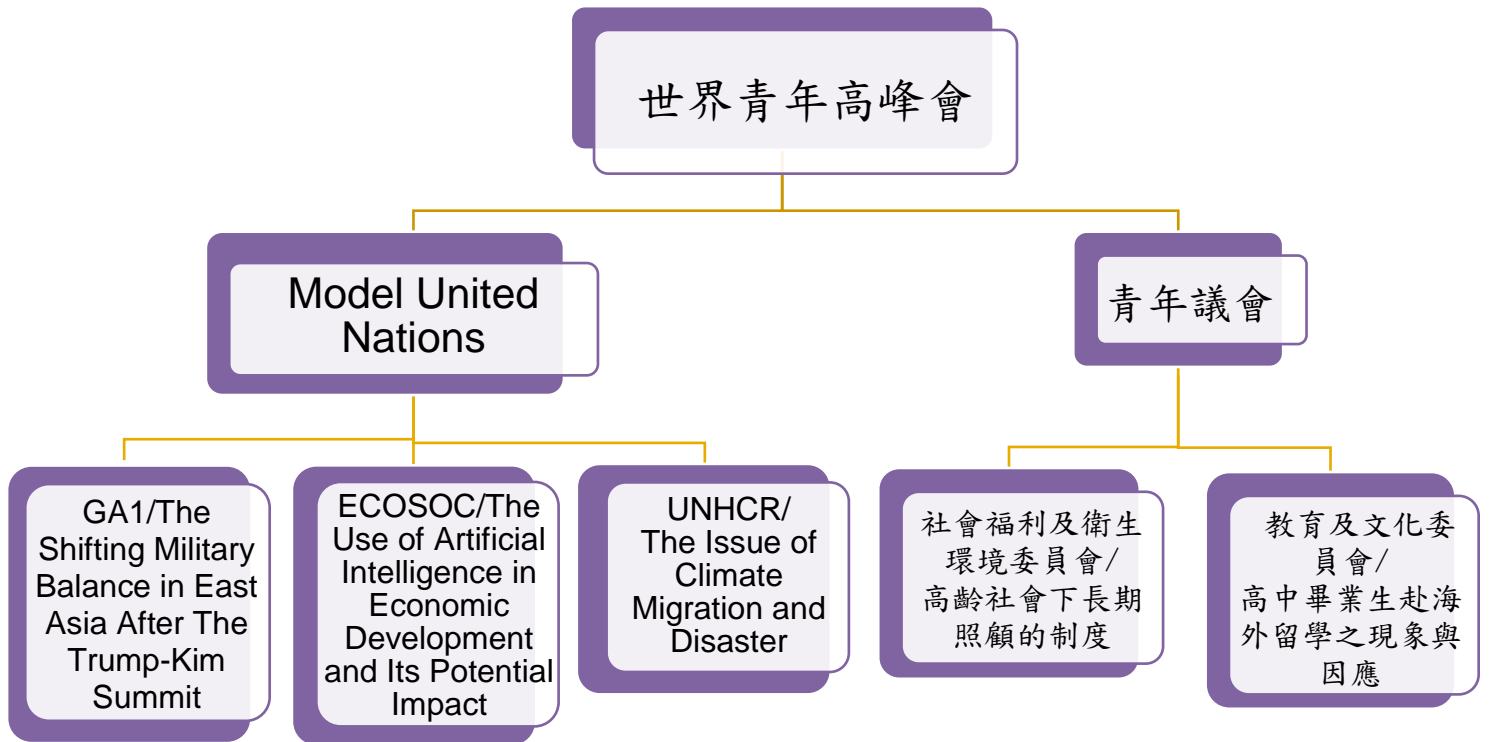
世界青年高峰會

Model United Nations

青年議會

GA1/The Shifting Military Balance in East Asia After The Trump-Kim Summit

ECOSOC/The Use of Artificial Intelligence in Economic Development and Its Potential Impact

UNHCR/ The Issue of Climate Migration and Disaster

社會福利及衛生環境委員會/高齡社會下長期照顧的制度

教育及文化委員會/高中畢業生赴海外留學之現象與因應